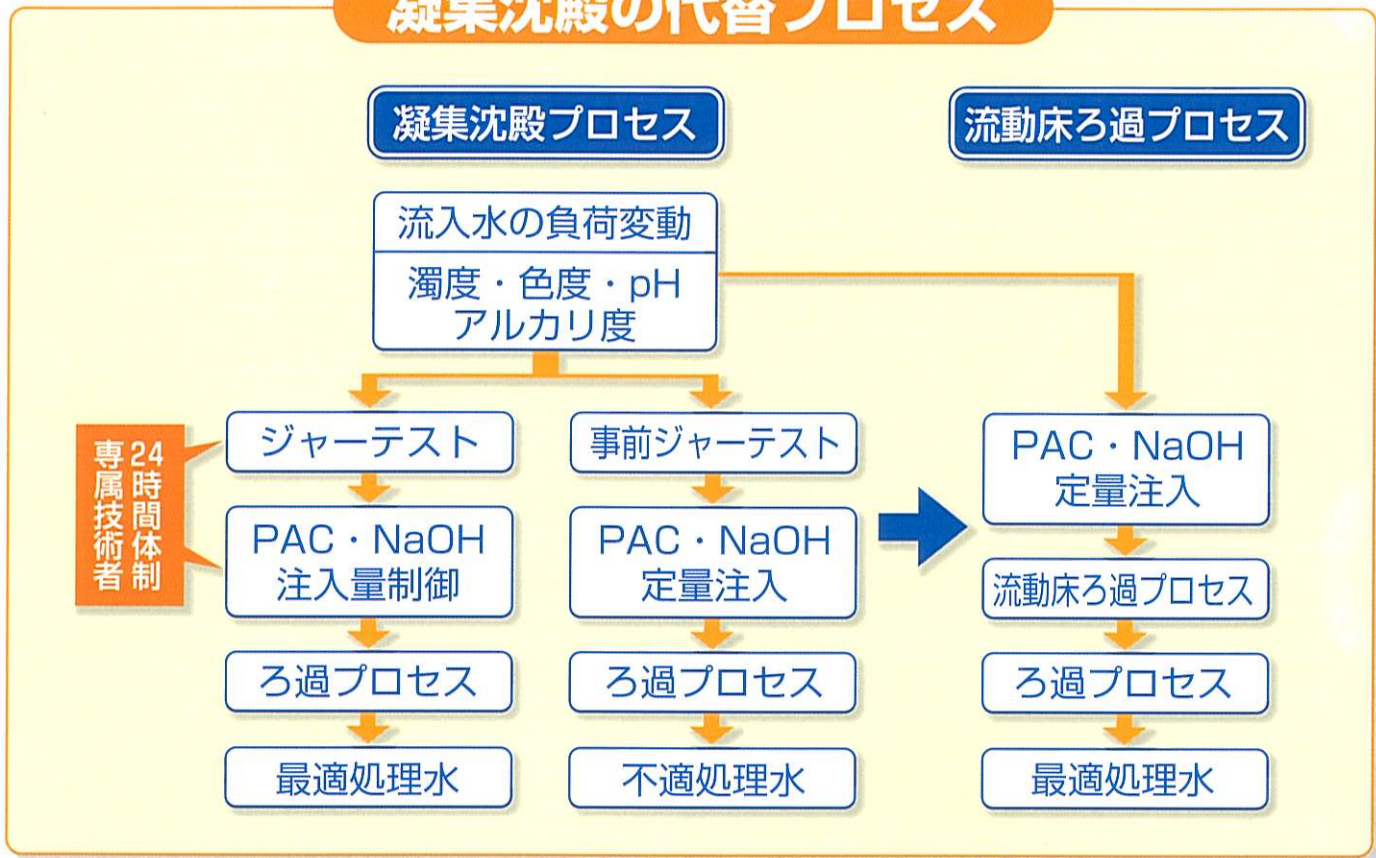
凝集沈殿の代替プロセス

凝集沈殿プロセス

流動床ろ過プロセス

流入水の負荷変動

濁度・色度・pH アルカリ度

24時間体制 専属技術者

ジャーテスト

PAC・NaOH 注入量制御

ろ過プロセス

最適処理水

事前ジャーテスト

PAC・NaOH 定量注入

ろ過プロセス

不適処理水

PAC・NaOH 定量注入

流動床ろ過プロセス

ろ過プロセス

最適処理水